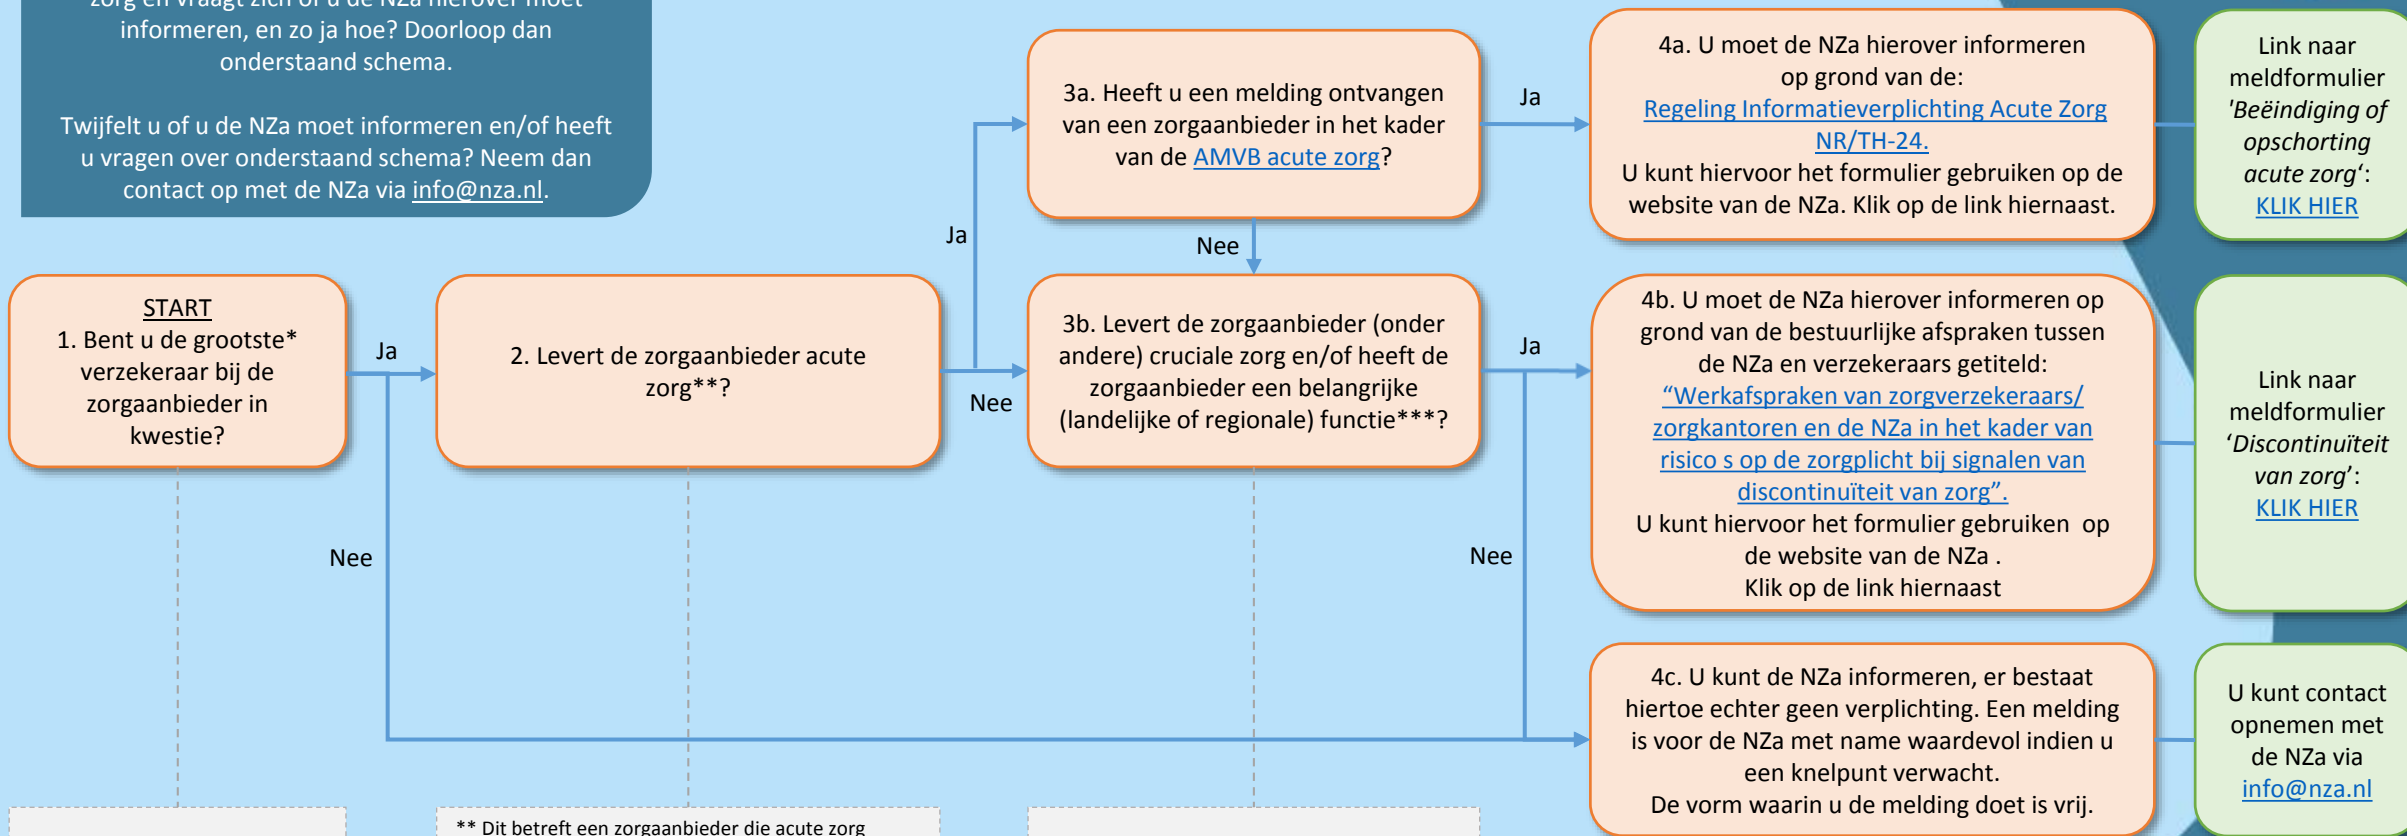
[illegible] zorg en vraagt zich af of u de NZa hierover moet informeren, en zo ja hoe? Doorloop dan onderstaand schema.

Twijfelt u of u de NZa moet informeren en/of heeft u vragen over onderstaand schema? Neem dan contact op met de NZa via info@nza.nl.

START
1. Bent u de grootste* verzekeraar bij de zorgaanbieder in kwestie?

Ja

Nee

2. Levert de zorgaanbieder acute zorg**?

Ja

Nee

3a. Heeft u een melding ontvangen van een zorgaanbieder in het kader van de AMVB acute zorg?

Nee

3b. Levert de zorgaanbieder (onder andere) cruciale zorg en/of heeft de zorgaanbieder een belangrijke (landelijke of regionale) functie***?

Ja

Ja

Nee

4a. U moet de NZa hierover informeren op grond van de: Regeling Informatieverplichting Acute Zorg NR/TH-24.
U kunt hiervoor het formulier gebruiken op de website van de NZa. Klik op de link hiernaast.

Link naar meldformulier 'Beëindiging of opschorting acute zorg': KLIK HIER

4b. U moet de NZa hierover informeren op grond van de bestuurlijke afspraken tussen de NZa en verzekeraars getiteld: "Werkafspraken van zorgverzekeraars/ zorgkantoren en de NZa in het kader van risico s op de zorgplicht bij signalen van discontinuïteit van zorg".
U kunt hiervoor het formulier gebruiken op de website van de NZa .
Klik op de link hiernaast

Link naar meldformulier 'Discontinuïteit van zorg': KLIK HIER

4c. U kunt de NZa informeren, er bestaat hiertoe echter geen verplichting. Een melding is voor de NZa met name waardevol indien u een knelpunt verwacht.
De vorm waarin u de melding doet is vrij.

U kunt contact opnemen met de NZa via info@nza.nl

** Dit betreft een zorgaanbieder die acute zorg